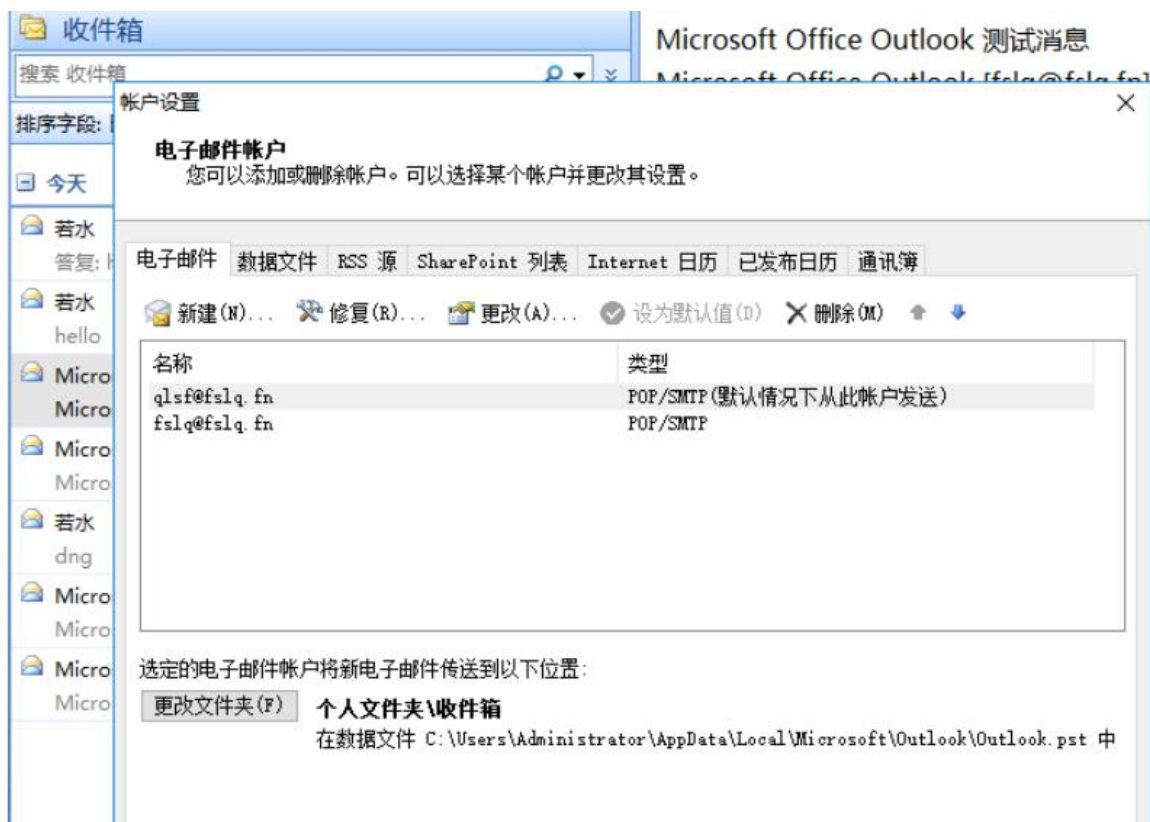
收件箱

搜索 收件箱

排序字段: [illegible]

今天

若水
答复: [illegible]

若水
hello

Micro
Micro

Micro
Micro

若水
dng

Micro
Micro

Micro
Micro

Microsoft Office Outlook 测试消息
Microsoft Office Outlook [fslq@fslq.fn]

帐户设置

电子邮件帐户
您可以添加或删除帐户。可以选择某个帐户并更改其设置。

电子邮件 | 数据文件 | RSS 源 | SharePoint 列表 | Internet 日历 | 已发布日历 | 通讯簿

新建(N)... 修复(R)... 更改(A)... 设为默认值(D) 删除(M)

| 名称 | 类型 |
|---|---|
| qlsf@fslq.fn | POP/SMTP(默认情况下从此帐户发送) |
| fslq@fslq.fn | POP/SMTP |

选定的电子邮件帐户将新电子邮件传送到以下位置:

更改文件夹(F)

个人文件夹\收件箱
在数据文件 C:\Users\Administrator\AppData\Local\Microsoft\Outlook\Outlook.pst 中